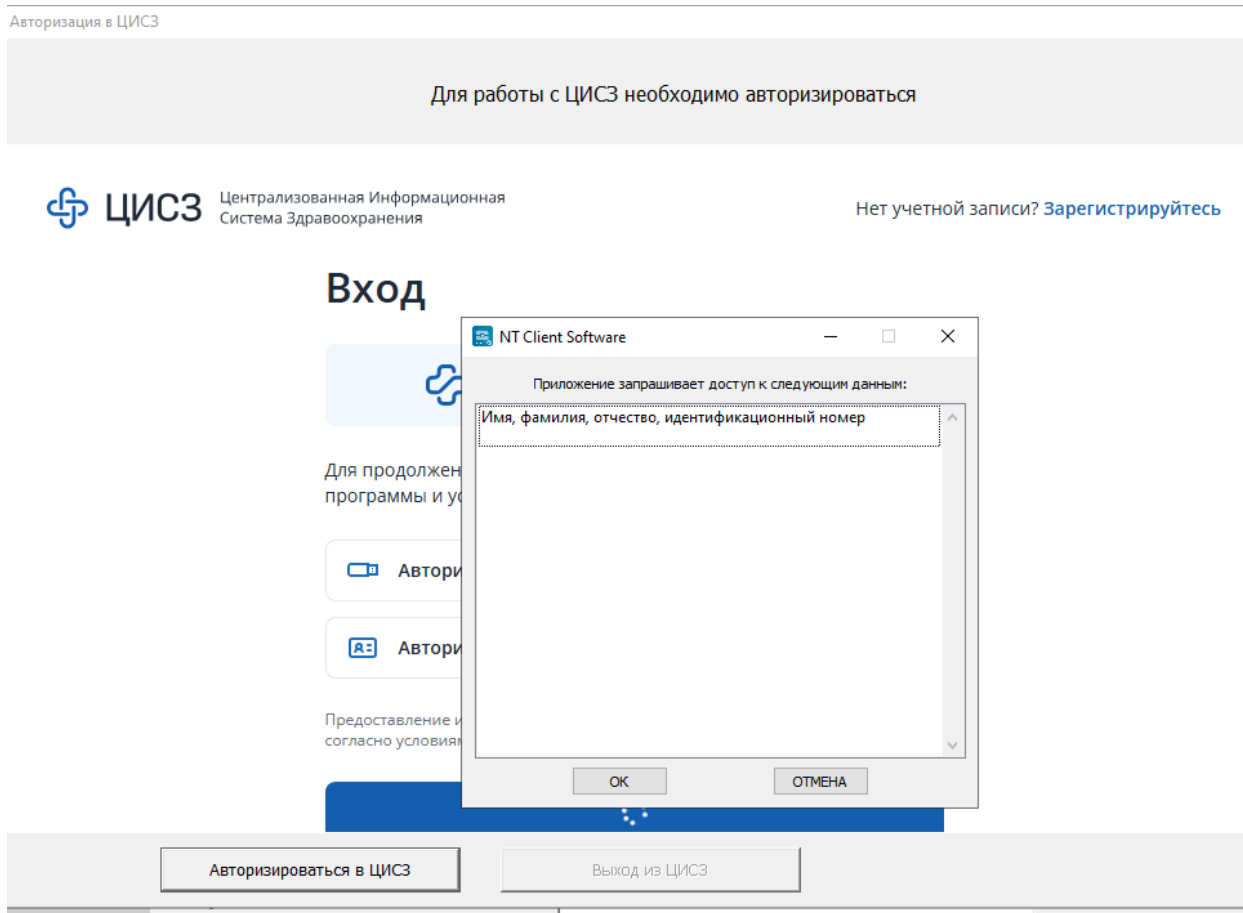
Авторизация в ЦИСЗ

Для работы с ЦИСЗ необходимо авторизироваться

ЦИСЗ Централизованная Информационная Система Здравоохранения

Нет учетной записи? Зарегистрируйтесь

Вход

Для продолжен
программы и ус

Автори

Автори

Предоставление и
согласно условиям

NT Client Software

Приложение запрашивает доступ к следующим данным:

Имя, фамилия, отчество, идентификационный номер

ОК

ОТМЕНА

Авторизироваться в ЦИСЗ

Выход из ЦИСЗ